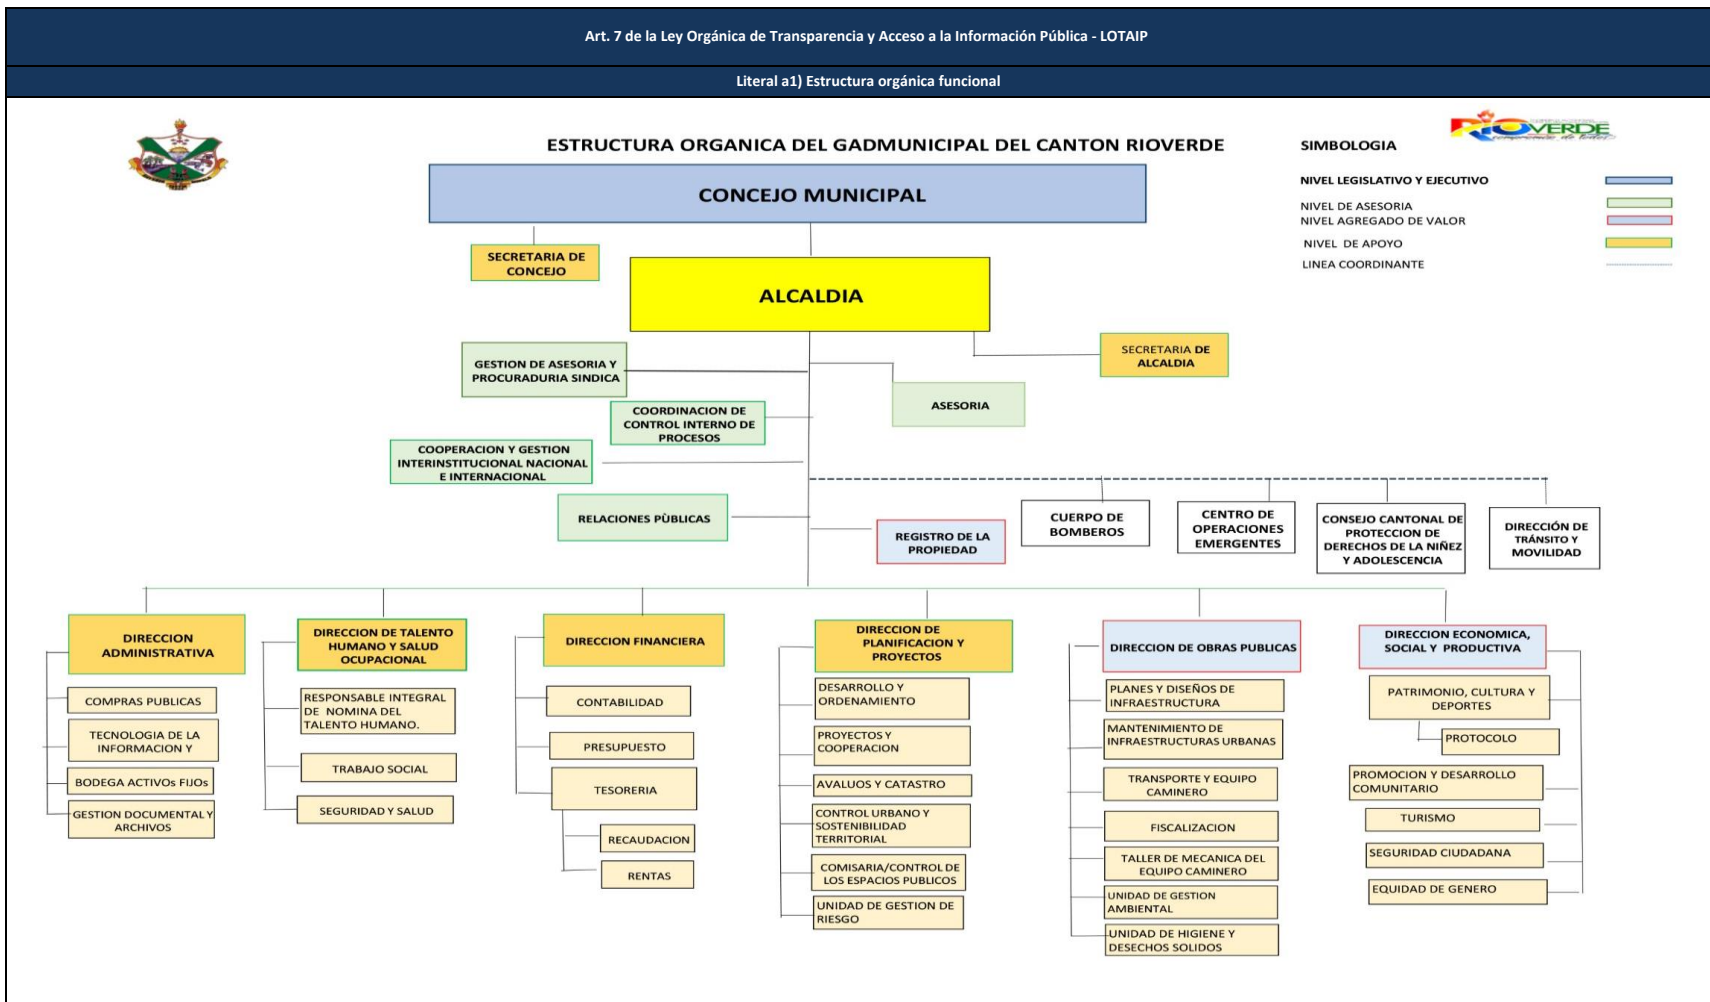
Art. 7 de la Ley Orgánica de Transparencia y Acceso a la Información Pública - LOTAIP

Literal a1) Estructura orgánica funcional

ESTRUCTURA ORGANICA DEL GADMUNICIPAL DEL CANTON RIOVERDE

SIMBOLOGIA

NIVEL LEGISLATIVO Y EJECUTIVO
NIVEL DE ASESORIA
NIVEL AGREGADO DE VALOR
NIVEL DE APOYO
LINEA COORDINANTE

RIOVERDE

CONCEJO MUNICIPAL

SECRETARIA DE CONCEJO

ALCALDIA

SECRETARIA DE ALCALDIA

GESTION DE ASESORIA Y PROCURADURIA SINDICA

ASESORIA

COORDINACION DE CONTROL INTERNO DE PROCESOS

COOPERACION Y GESTION INTERINSTITUCIONAL NACIONAL E INTERNACIONAL

RELACIONES PÙBLICAS

REGISTRO DE LA PROPIEDAD

CUERPO DE BOMBEROS

CENTRO DE OPERACIONES EMERGENTES

CONSEJO CANTONAL DE PROTECCION DE DERECHOS DE LA NIÑEZ Y ADOLESCENCIA

DIRECCIÓN DE TRÁNSITO Y MOVILIDAD

DIRECCION ADMINISTRATIVA
COMPRAS PUBLICAS
TECNOLOGIA DE LA INFORMACION Y
BODEGA ACTIVOs FIJOs
GESTION DOCUMENTAL Y ARCHIVOS

DIRECCION DE TALENTO HUMANO Y SALUD OCUPACIONAL
RESPONSABLE INTEGRAL DE NOMINA DEL TALENTO HUMANO.
TRABAJO SOCIAL
SEGURIDAD Y SALUD

DIRECCION FINANCIERA
CONTABILIDAD
PRESUPUESTO
TESORERIA
RECAUDACION
RENTAS

DIRECCION DE PLANIFICACION Y PROYECTOS
DESARROLLO Y ORDENAMIENTO
PROYECTOS Y COOPERACION
AVALUOS Y CATASTRO
CONTROL URBANO Y SOSTENIBILIDAD TERRITORIAL
COMISARIA/CONTROL DE LOS ESPACIOS PUBLICOS
UNIDAD DE GESTION DE RIESGO

DIRECCION DE OBRAS PUBLICAS
PLANES Y DISEÑOS DE INFRAESTRUCTURA
MANTENIMIENTO DE INFRAESTRUCTURAS URBANAS
TRANSPORTE Y EQUIPO CAMINERO
FISCALIZACION
TALLER DE MECANICA DEL EQUIPO CAMINERO
UNIDAD DE GESTION AMBIENTAL
UNIDAD DE HIGIENE Y DESECHOS SOLIDOS

DIRECCION ECONOMICA, SOCIAL Y PRODUCTIVA
PATRIMONIO, CULTURA Y DEPORTES
PROTOCOLO
PROMOCION Y DESARROLLO COMUNITARIO
TURISMO
SEGURIDAD CIUDADANA
EQUIDAD DE GENERO